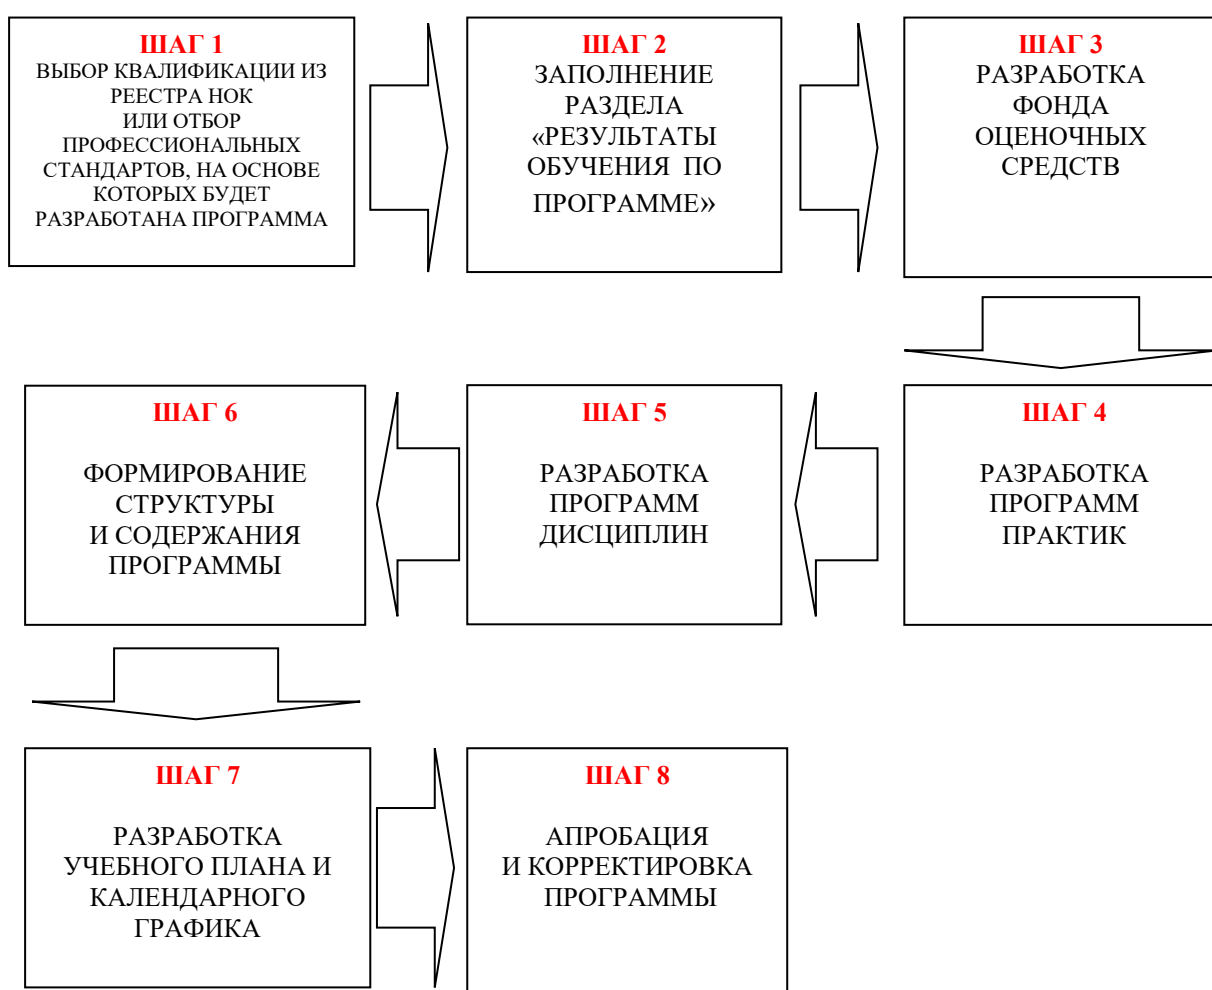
ШАГ 1
ВЫБОР КВАЛИФИКАЦИИ ИЗ РЕЕСТРА НОК ИЛИ ОТБОР ПРОФЕССИОНАЛЬНЫХ СТАНДАРТОВ, НА ОСНОВЕ КОТОРЫХ БУДЕТ РАЗРАБОТАНА ПРОГРАММА

ШАГ 2
ЗАПОЛНЕНИЕ РАЗДЕЛА «РЕЗУЛЬТАТЫ ОБУЧЕНИЯ ПО ПРОГРАММЕ»

ШАГ 3
РАЗРАБОТКА ФОНДА ОЦЕНОЧНЫХ СРЕДСТВ

ШАГ 4
РАЗРАБОТКА ПРОГРАММ ПРАКТИК

ШАГ 5
РАЗРАБОТКА ПРОГРАММ ДИСЦИПЛИН

ШАГ 6
ФОРМИРОВАНИЕ СТРУКТУРЫ И СОДЕРЖАНИЯ ПРОГРАММЫ

ШАГ 7
РАЗРАБОТКА УЧЕБНОГО ПЛАНА И КАЛЕНДАРНОГО ГРАФИКА

ШАГ 8
АПРОБАЦИЯ И КОРРЕКТИРОВКА ПРОГРАММЫ